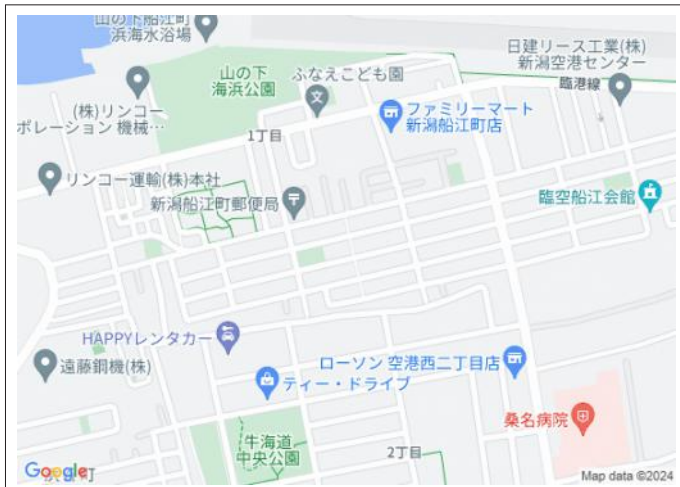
山の下船江町
浜海水浴場

日建リース工業(株)
新潟空港センター

山の下
海浜公園

ふなえこども園

臨港線

(株)リンコー
ポレーション 機械…

ファミリーマート
新潟船江町店

1丁目

リンコー運輸(株)本社

新潟船江町郵便局

臨空船江会館

HAPPYレンタカー

遠藤鋼機(株)

ローソン 空港西二丁目店

ティー・ドライブ

桑名病院

牛海道
中央公園

2丁目

Google

Map data ©2024